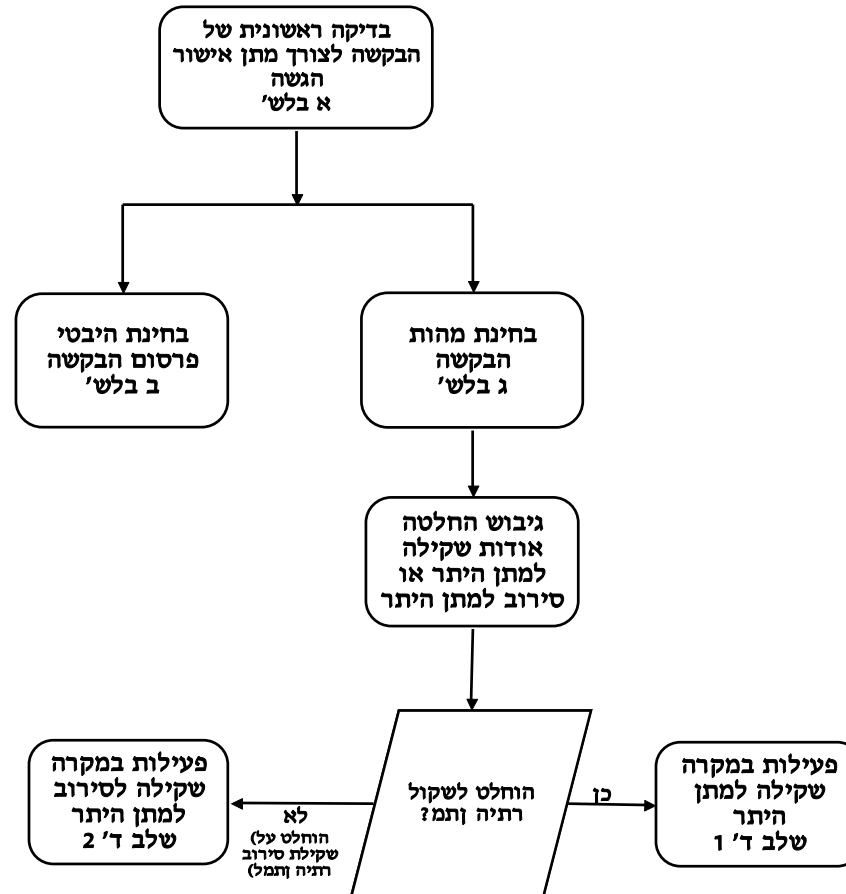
בדיקה ראשונית של הבקשה לצורך מתן אישור הגשה
א בלש׳

בחינת מהות הבקשה
ג בלש׳

בחינת היבטי פרסום הבקשה
ב בלש׳

גיבוש החלטה אודות שקילה למתן היתר או סירוב למתן היתר

פעילות במקרה שקילה למתן היתר
שלב ד׳ 1

כן

הוחלט לשקול רתיה ותמ?

לא
הוחלט על) שקילת סירוב רתיה ותמל)

פעילות במקרה שקילה לסירוב למתן היתר
שלב ד׳ 2